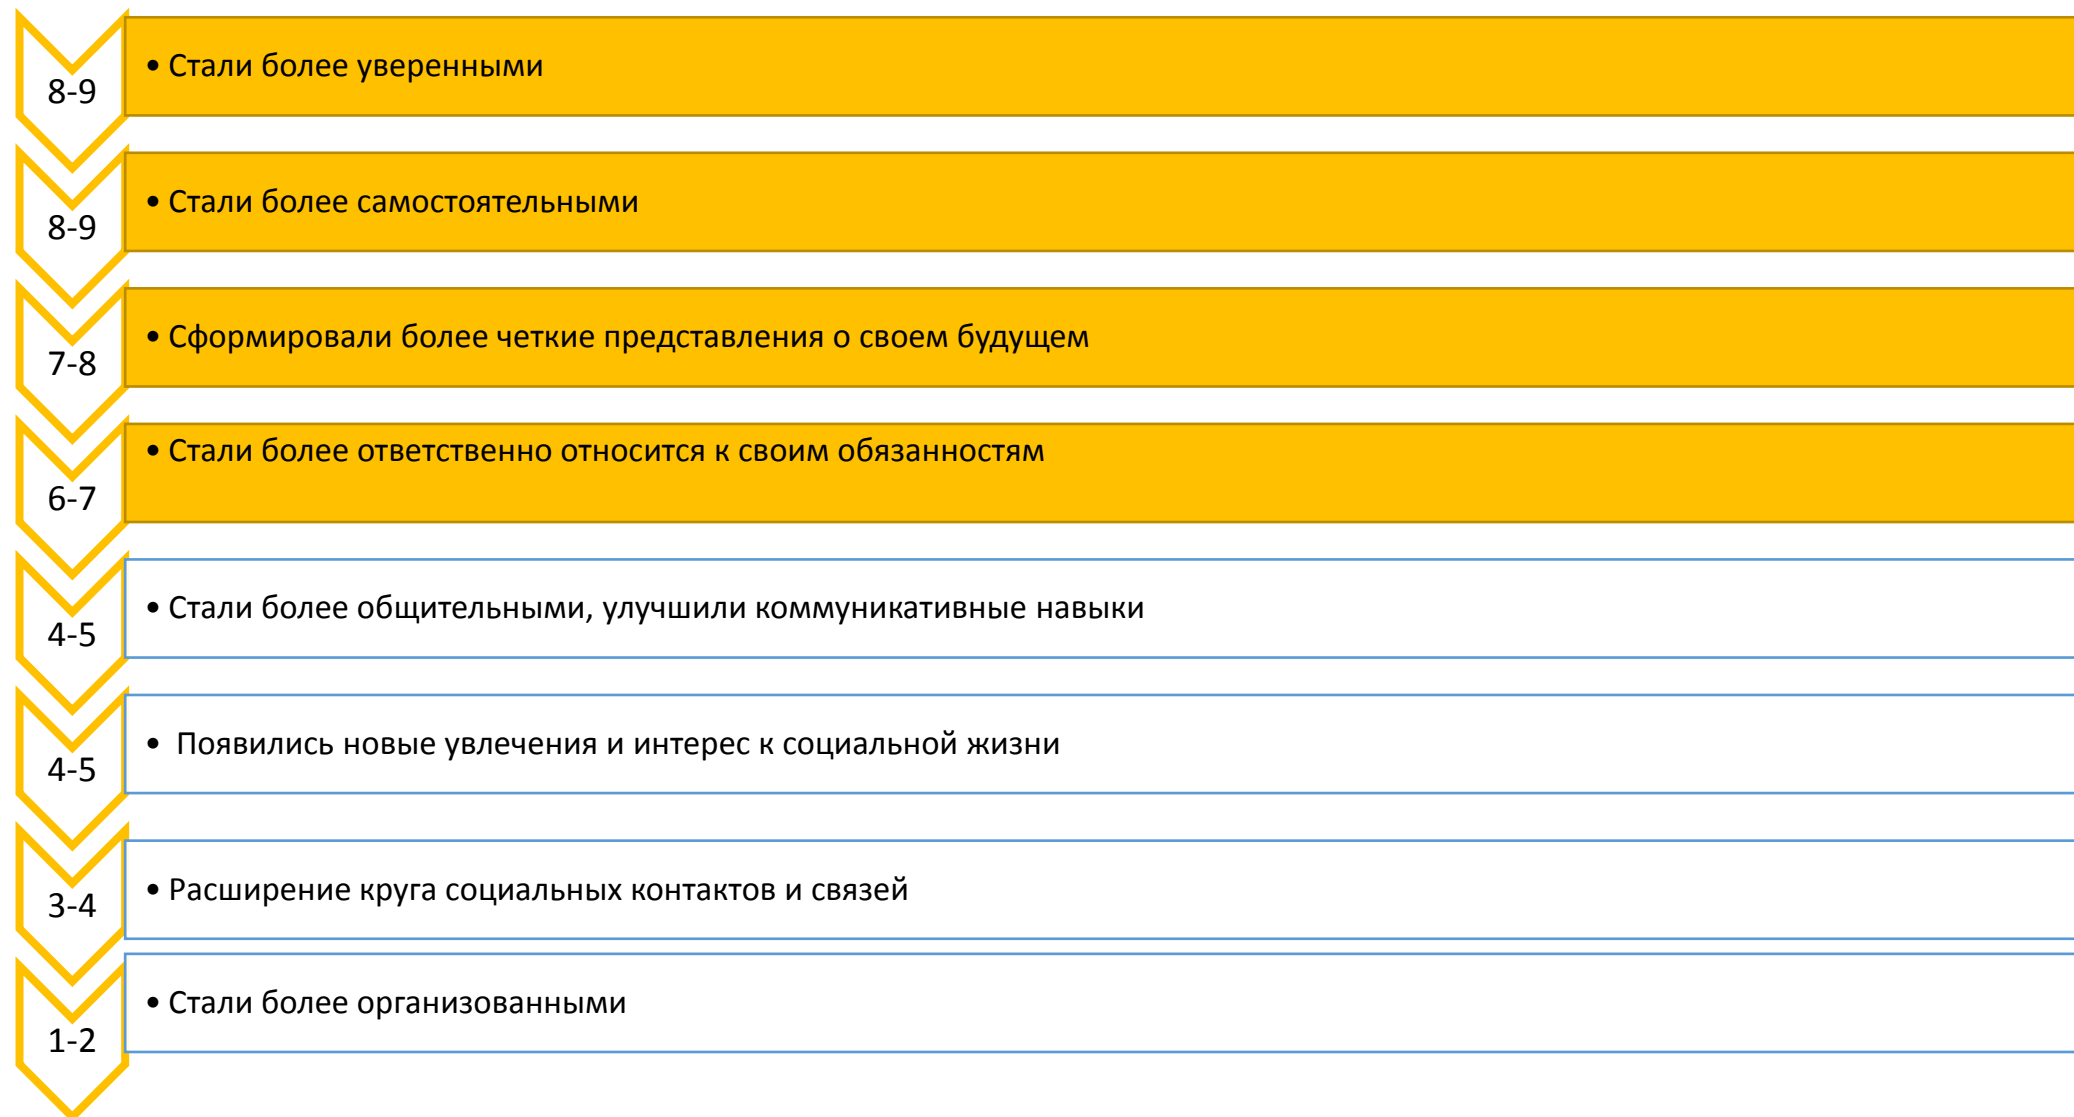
8-9

• Стали более уверенными

8-9

• Стали более самостоятельными

7-8

• Сформировали более четкие представления о своем будущем

6-7

• Стали более ответственно относится к своим обязанностям

4-5

• Стали более общительными, улучшили коммуникативные навыки

4-5

• Появились новые увлечения и интерес к социальной жизни

3-4

• Расширение круга социальных контактов и связей

1-2

• Стали более организованными